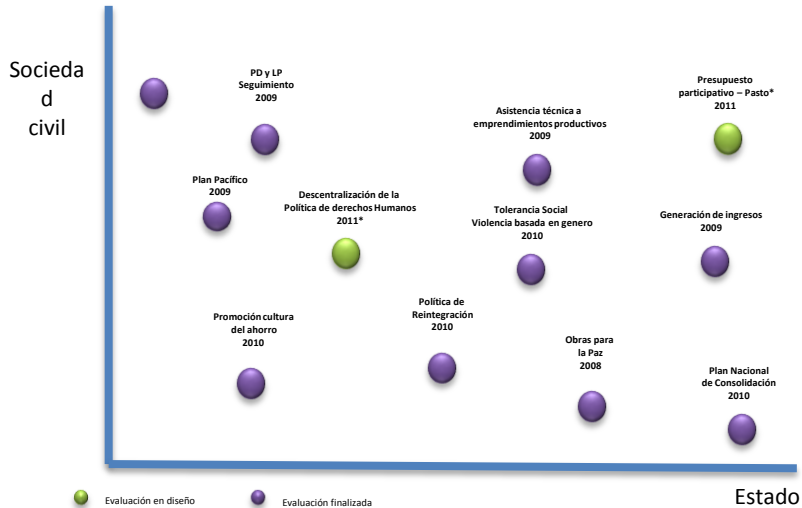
Socieda
d
civil

PD y LP
Seguimiento
2009

Presupuesto
participativo – Pasto*
2011

Asistencia técnica a
emprendimientos productivos
2009

Plan Pacífico
2009

Descentralización de la
Política de derechos Humanos
2011*

Tolerancia Social
Violencia basada en genero
2010

Generación de ingresos
2009

Política de
Reintegración
2010

Promoción cultura
del ahorro
2010

Obras para
la Paz
2008

Plan Nacional
de Consolidación
2010

Evaluación en diseño

Evaluación finalizada

Estado